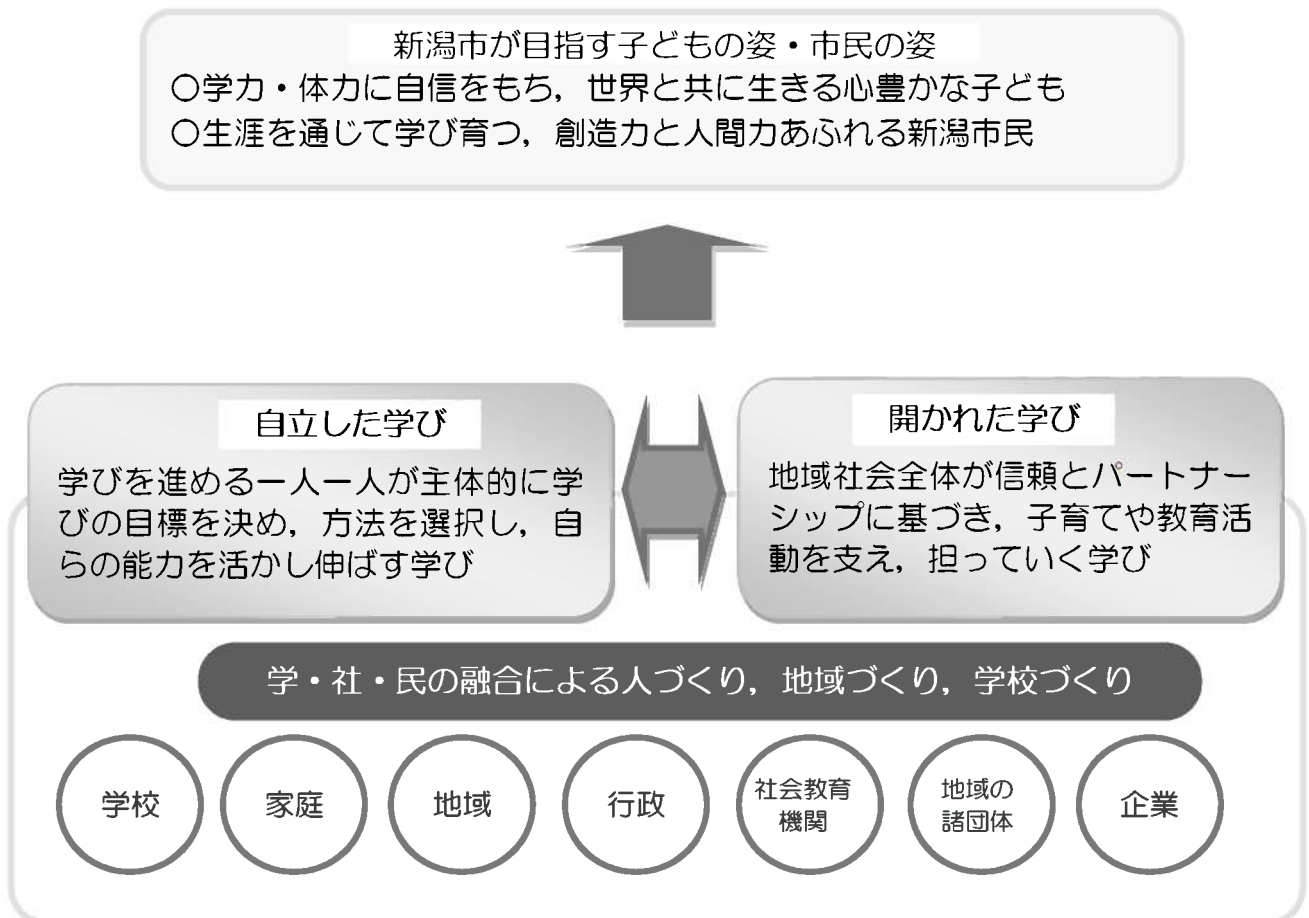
新潟市が目指す子どもの姿・市民の姿
○学力・体力に自信をもち，世界と共に生きる心豊かな子ども
○生涯を通じて学び育つ，創造力と人間力あふれる新潟市民

自立した学び
学びを進める一人一人が主体的に学びの目標を決め，方法を選択し，自らの能力を活かし伸ばす学び

開かれた学び
地域社会全体が信頼とパートナーシップに基づき，子育てや教育活動を支え，担っていく学び

学・社・民の融合による人づくり，地域づくり，学校づくり

学校
家庭
地域
行政
社会教育機関
地域の諸団体
企業